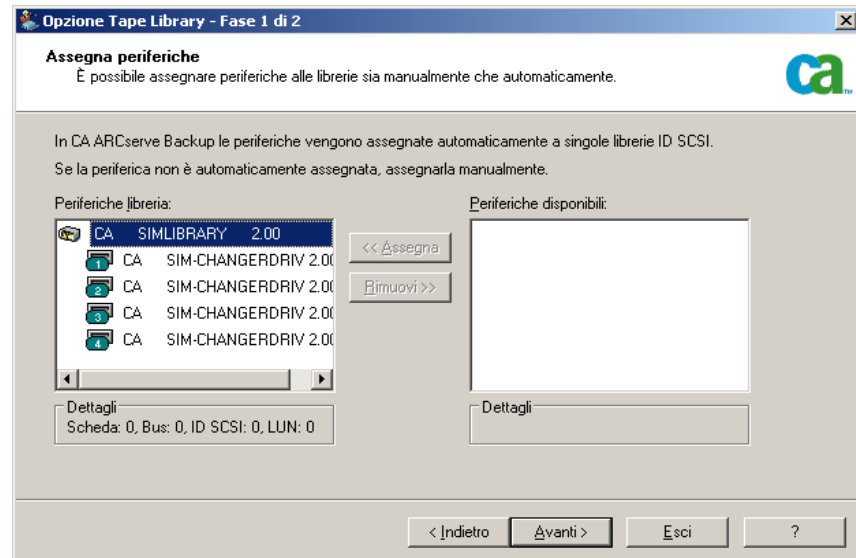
Opzione Tape Library - Fase 1 di 2

Assegna periferiche
È possibile assegnare periferiche alle librerie sia manualmente che automaticamente.

ca

In CA ARCserve Backup le periferiche vengono assegnate automaticamente a singole librerie ID SCSI.

Se la periferica non è automaticamente assegnata, assegnarla manualmente.

Periferiche libreria:

CA SIMLIBRARY 2.00
1 CA SIM-CHANGERDRIV 2.00
2 CA SIM-CHANGERDRIV 2.00
3 CA SIM-CHANGERDRIV 2.00
4 CA SIM-CHANGERDRIV 2.00

<< Assegna

Rimuovi >>

Periferiche disponibili:

Dettagli
Scheda: 0, Bus: 0, ID SCSI: 0, LUN: 0

Dettagli

< Indietro | Avanti > | Esci | ?